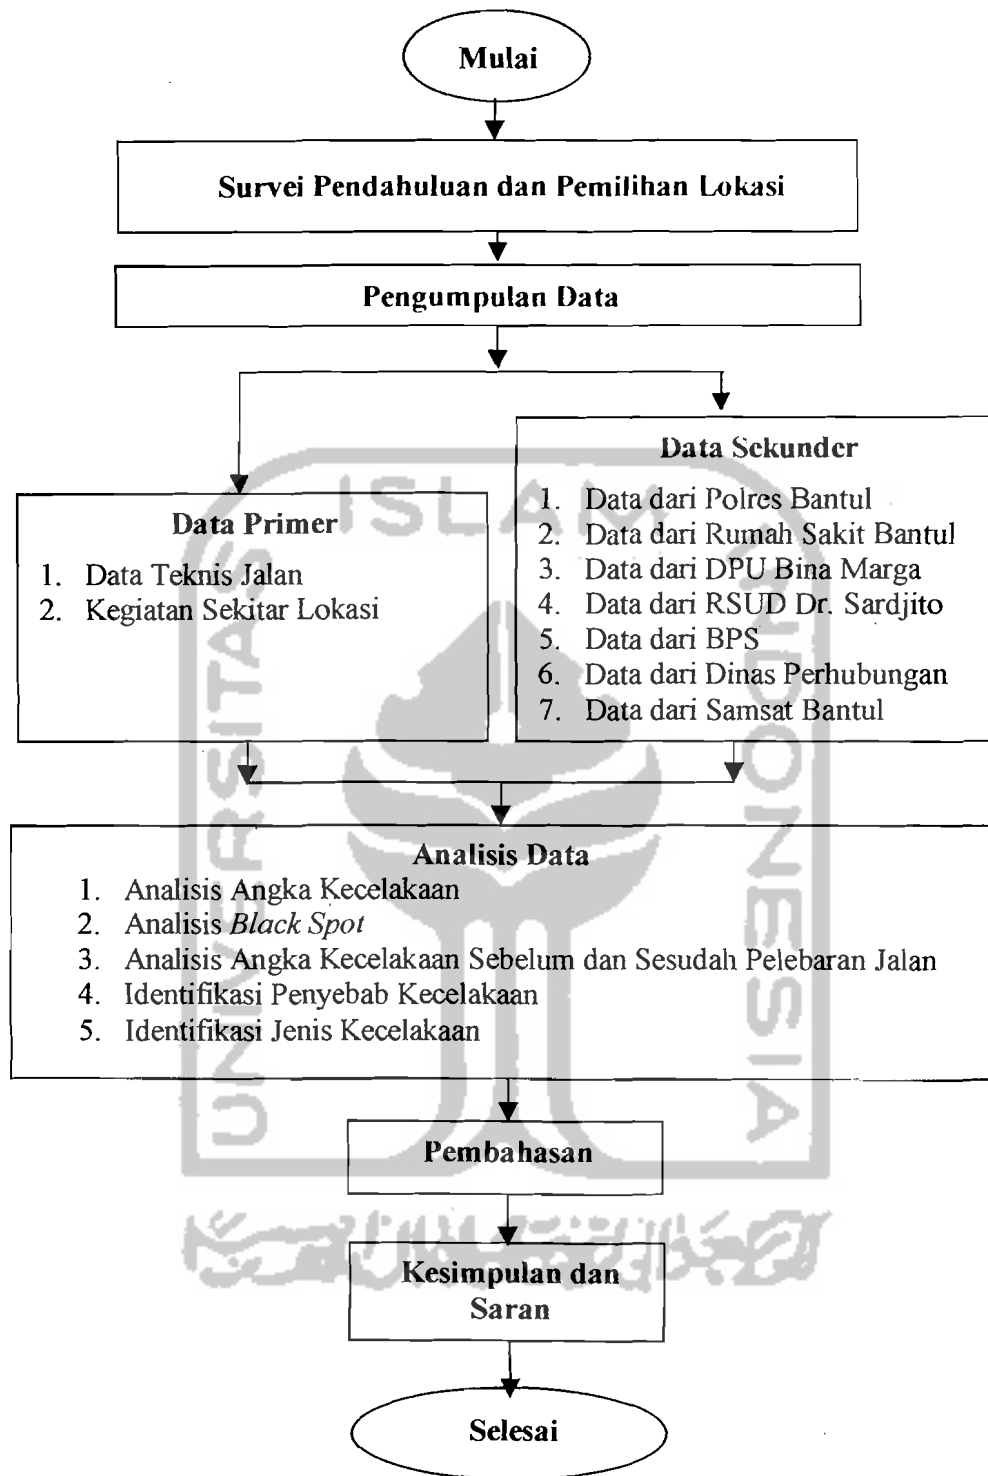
Mulai

Survei Pendahuluan dan Pemilihan Lokasi

Pengumpulan Data

Data Primer
1. Data Teknis Jalan
2. Kegiatan Sekitar Lokasi

Data Sekunder
1. Data dari Polres Bantul
2. Data dari Rumah Sakit Bantul
3. Data dari DPU Bina Marga
4. Data dari RSUD Dr. Sardjito
5. Data dari BPS
6. Data dari Dinas Perhubungan
7. Data dari Samsat Bantul

Analisis Data
1. Analisis Angka Kecelakaan
2. Analisis *Black Spot*
3. Analisis Angka Kecelakaan Sebelum dan Sesudah Pelebaran Jalan
4. Identifikasi Penyebab Kecelakaan
5. Identifikasi Jenis Kecelakaan

Pembahasan

Kesimpulan dan Saran

Selesai